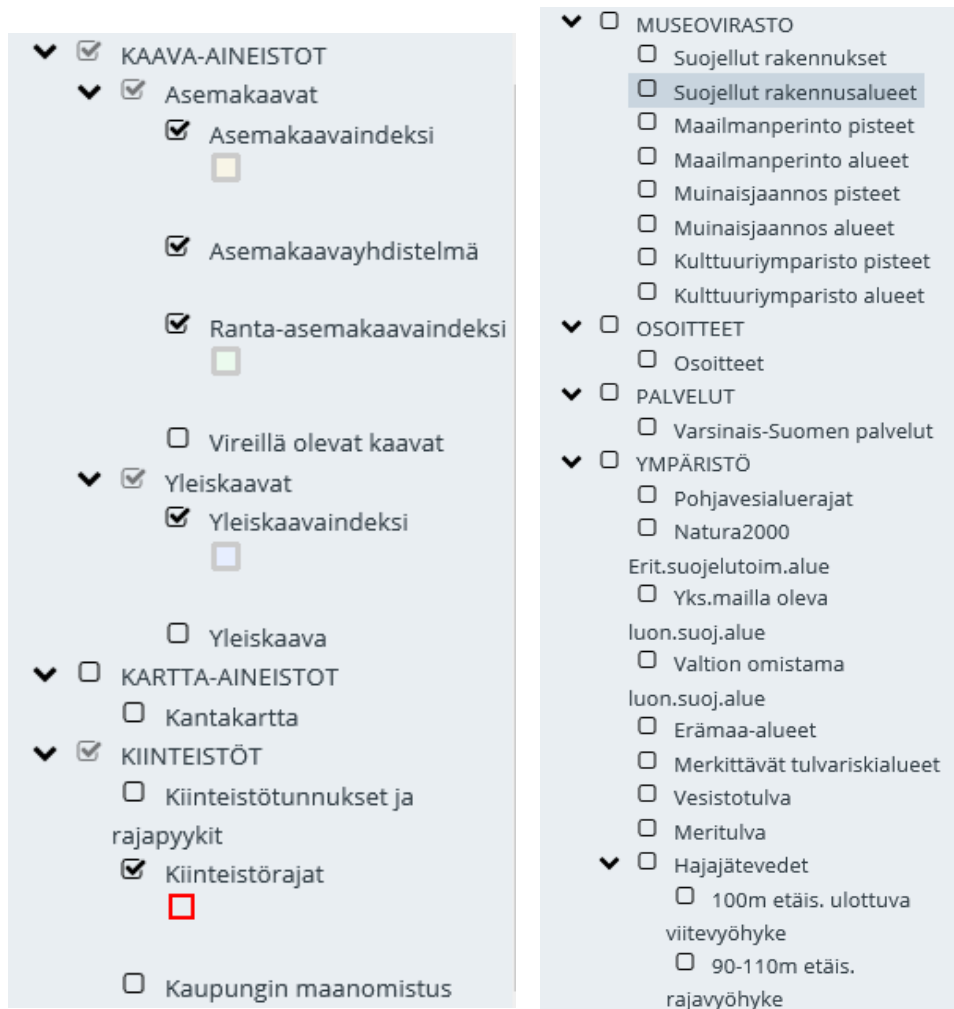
KAAVA-AINEISTOT
Asemakaavat
Asemakaavaindeksi
Asemakaavayhdistelmä
Ranta-asemakaavaindeksi
Vireillä olevat kaavat
Yleiskaavat
Yleiskaavaindeksi
Yleiskaava
KARTTA-AINEISTOT
Kantakartta
KIINTEISTÖT
Kiinteistötunnukset ja rajapyykit
Kiinteistörajat
Kaupungin maanomistus

MUSEOVIRASTO
Suojellut rakennukset
Suojellut rakennusalueet
Maailmanperinto pisteet
Maailmanperinto alueet
Muinaisjaannos pisteet
Muinaisjaannos alueet
Kulttuuriymparisto pisteet
Kulttuuriymparisto alueet
OSOITTEET
Osoitteet
PALVELUT
Varsinais-Suomen palvelut
YMPÄRISTÖ
Pohjavesialuerajat
Natura2000 Erit.suojelutoim.alue
Yks.mailla oleva luon.suoj.alue
Valtion omistama luon.suoj.alue
Erämaa-alueet
Merkittävät tulvariskialueet
Vesistotulva
Meritulva
Hajajätevedet
100m etäis. ulottuva viitevyöhyke
90-110m etäis. rajavyöhyke